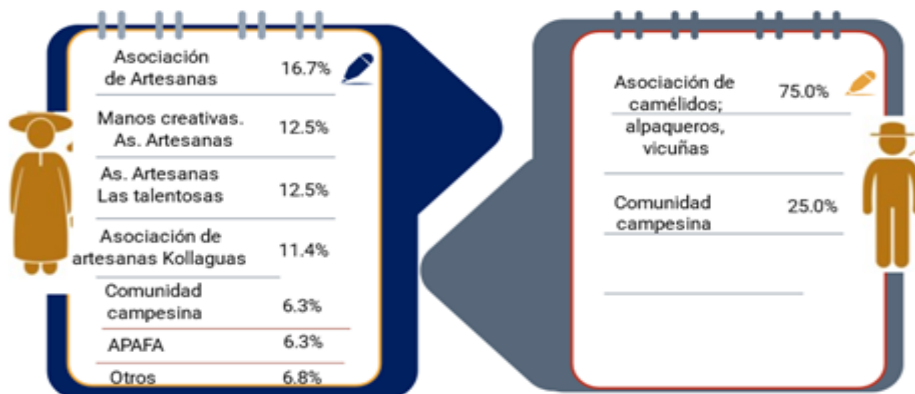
| | |
|---|---|
| Asociación de Artesanas | 16.7% |
| Manos creativas. As. Artesanas | 12.5% |
| As. Artesanas Las talentosas | 12.5% |
| Asociación de artesanas Kollaguas | 11.4% |
| Comunidad campesina | 6.3% |
| APAFA | 6.3% |
| Otros | 6.8% |

| | |
|---|---|
| Asociación de camélidos; alpaqueros, vicuñas | 75.0% |
| Comunidad campesina | 25.0% |